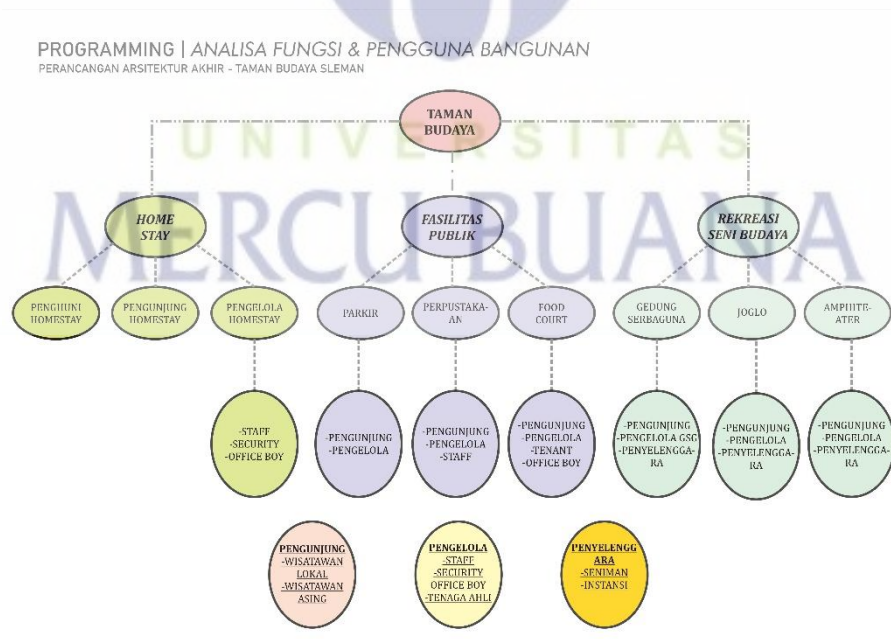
PROGRAMMING | ANALISA FUNGSI & PENGGUNA BANGUNAN
PERANCANGAN ARSITEKTUR AKHIR - TAMAN BUDAYA SLEMAN

UNIVERSITAS
MERCU BUANA

TAMAN BUDAYA

HOME STAY

FASILITAS PUBLIK

REKREASI SENI BUDAYA

PENGHUNI HOMESTAY

PENGUNJUNG HOMESTAY

PENGELOLA HOMESTAY

PARKIR

PERPUSTAKA-AN

FOOD COURT

GEDUNG SERBAGUNA

JOGLO

AMPIHTE-ATER

-STAFF
-SECURITY
-OFFICE BOY

-PENGUNJUNG
-PENGELOLA

-PENGUNJUNG
-PENGELOLA
-STAFF

-PENGUNJUNG
-PENGELOLA
-TENANT
-OFFICE BOY

-PENGUNJUNG
-PENGELOLA GSG
-PENYELENGGA-RA

-PENGUNJUNG
-PENGELOLA
-PENYELENGGA-RA

-PENGUNJUNG
-PENGELOLA
-PENYELENGGA-RA

PENGUNJUNG
-WISATAWAN LOKAL
-WISATAWAN ASING

PENGELOLA
-STAFF
-SECURITY
OFFICE BOY
-TENAGA AHLI

PENYELENGGARA
-SENIMAN
-INSTANSI